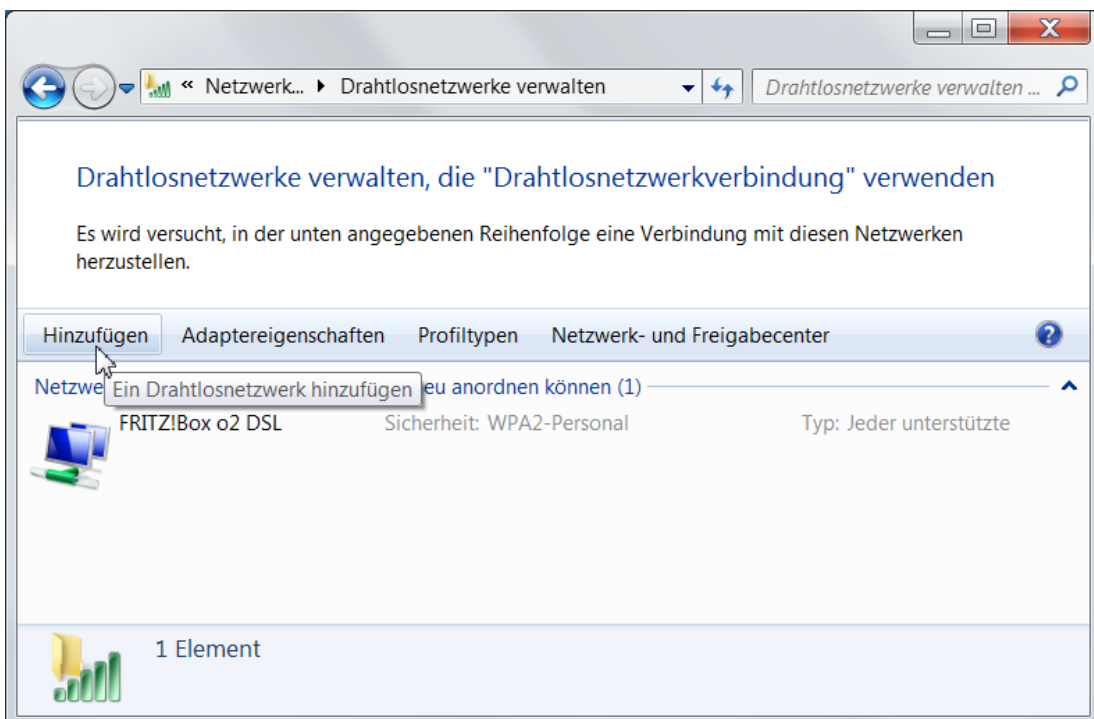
« Netzwerk... ▸ Drahtlosnetzwerke verwalten

Drahtlosnetzwerke verwalten ...

Drahtlosnetzwerke verwalten, die "Drahtlosnetzwerkverbindung" verwenden

Es wird versucht, in der unten angegebenen Reihenfolge eine Verbindung mit diesen Netzwerken herzustellen.

Hinzufügen Adaptereigenschaften Profiltypen Netzwerk- und Freigabecenter

Netzwe Ein Drahtlosnetzwerk hinzufügen eu anordnen können (1)

FRITZ!Box o2 DSL Sicherheit: WPA2-Personal Typ: Jeder unterstützte

1 Element